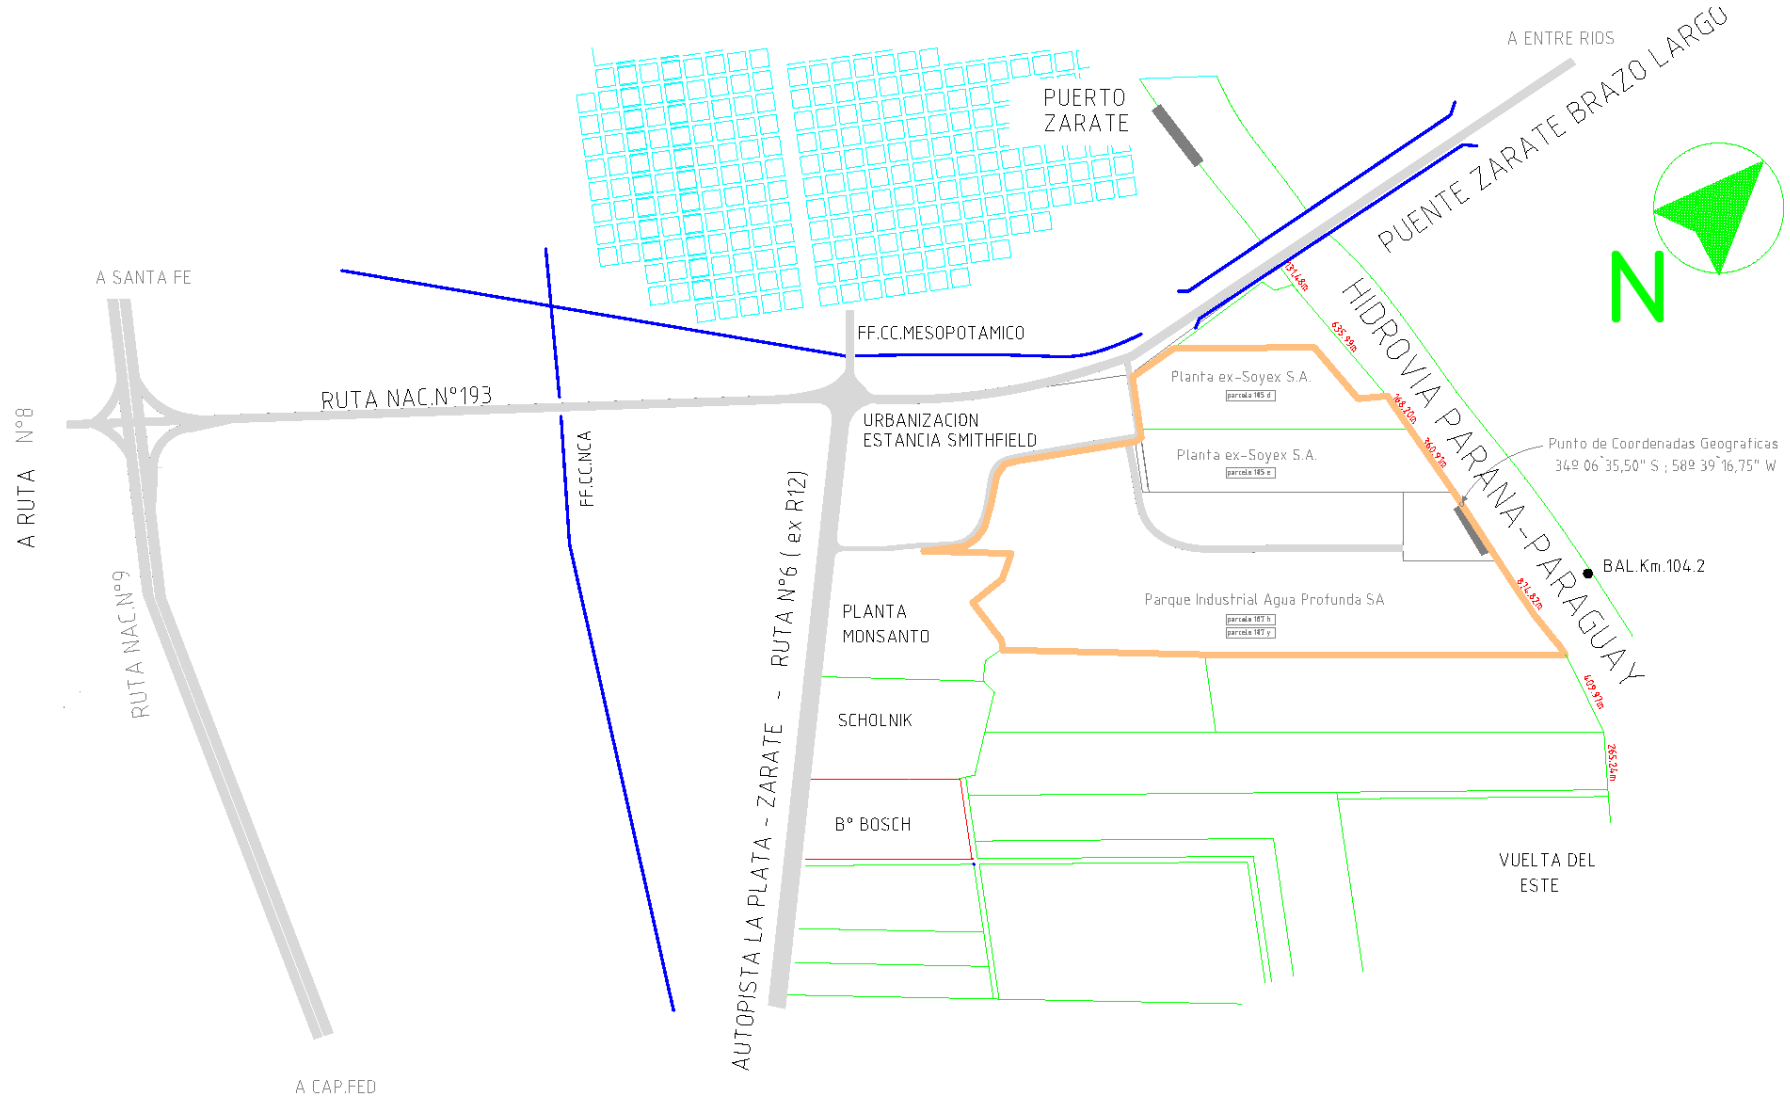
A ENTRE RIOS

PUERTO ZARATE

PUENTE ZARATE BRAZO LARGO

N

A SANTA FE

FF.CC.MESOPOTAMICO

RUTA NAC.N°193

A RUTA N°8

HIDROVIA PARANA-PARAGUAY

Planta ex-Soyex S.A.

parcela 185 d

Planta ex-Soyex S.A.

parcela 185 e

URBANIZACION ESTANCIA SMITHFIELD

FF.CC.NCA

Punto de Coordenadas Geograficas 34º 06`35,50" S ; 58º 39`16,75" W

BAL.Km.104.2

RUTA NAC.N°9

RUTA N°6 ( ex R12)

PLANTA MONSANTO

Parque Industrial Agua Profunda SA

parcela 187 h

parcela 187 y

SCHOLNIK

B° BOSCH

VUELTA DEL ESTE

AUTOPISTA LA PLATA - ZARATE -

A CAP.FED

231.48m

635.99m

168.20m

360.91m

876.82m

409.97m

265.24m